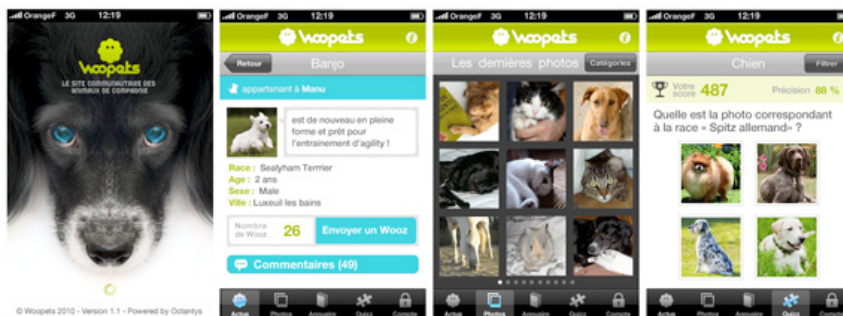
OrangeF 3G 12:19

Woopets

LE SITE COMMUNAUTAIRE DES ANIMAUX DE COMPAGNIE

© Woopets 2010 - Version 1.1 - Powered by Octantys

OrangeF 3G 12:19

Woopets

Retour

Banjo

appartenant à Manu

est de nouveau en pleine forme et prêt pour l'entrainement d'agility !

Race : Sealyham Terrier
Age : 2 ans
Sexe : Male
Ville : Luxeuil les bains

Nombre de Wooz 26

Envoyer un Wooz

Commentaires (49)

Actus Photos Annuaire Quizz Compte

OrangeF 3G 12:19

Woopets

Les dernières photos

Catégories

Actus Photos Annuaire Quizz Compte

OrangeF 3G 12:19

Woopets

Chien

Filtrer

Votre score 487

Précision 88 %

Quelle est la photo correspondant à la race « Spitz allemand» ?

Actus Photos Annuaire Quizz Compte